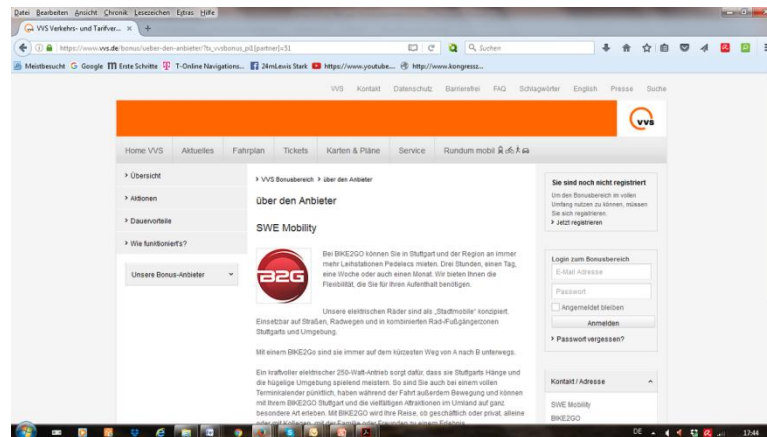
Datei Bearbeiten Ansicht Chronik Lesezeichen Extras Hilfe

VVS Verkehrs- und Tarifver... ×

https://www.vvs.de/bonus/ueber-den-anbieter/?ts_vvsbonus_pi1[partner]=51

Suchen

Meistbesucht Google Erste Schritte T-Online Navigations... 24mLewis Stark https://www.youtube... http://www.kongresss...

VVS Kontakt Datenschutz Barrierefrei FAQ Schlagwörter English Presse Suche

vvs

Home VVS Aktuelles Fahrplan Tickets Karten & Pläne Service Rundum mobil

› Übersicht
› Aktionen
› Dauervorteile
› Wie funktioniert's?

Unsere Bonus-Anbieter

› VVS Bonusbereich › über den Anbieter

über den Anbieter

SWE Mobility

B2G

Bei BIKE2GO können Sie in Stuttgart und der Region an immer mehr Leihstationen Pedelecs mieten. Drei Stunden, einen Tag, eine Woche oder auch einen Monat. Wir bieten Ihnen die Flexibilität, die Sie für Ihren Aufenthalt benötigen.

Unsere elektrischen Räder sind als „Stadtmobile" konzipiert. Einsetzbar auf Straßen, Radwegen und in kombinierten Rad-/Fußgängerzonen Stuttgarts und Umgebung.

Mit einem BIKE2Go sind sie immer auf dem kürzesten Weg von A nach B unterwegs.

Ein kraftvoller elektrischer 250-Watt-Antrieb sorgt dafür, dass sie Stuttgarts Hänge und die hügelige Umgebung spielend meistern. So sind Sie auch bei einem vollen Terminkalender pünktlich, haben während der Fahrt außerdem Bewegung und können mit Ihrem BIKE2GO Stuttgart und die vielfältigen Attraktionen im Umland auf ganz besondere Art erleben. Mit BIKE2GO wird Ihre Reise, ob geschäftlich oder privat, alleine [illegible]

Sie sind noch nicht registriert
Um den Bonusbereich im vollen Umfang nutzen zu können, müssen Sie sich registrieren.
› Jetzt registrieren

Login zum Bonusbereich
E-Mail Adresse
Passwort
Angemeldet bleiben
Anmelden
› Passwort vergessen?

Kontakt / Adresse
SWE Mobility
BIKE2GO

DE 17:44